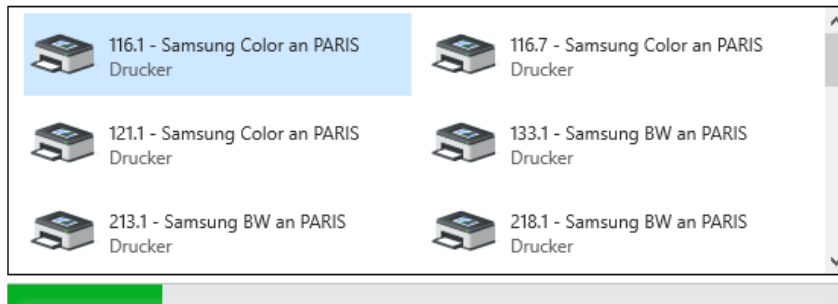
116.1 - Samsung Color an PARIS
Drucker

116.7 - Samsung Color an PARIS
Drucker

121.1 - Samsung Color an PARIS
Drucker

133.1 - Samsung BW an PARIS
Drucker

213.1 - Samsung BW an PARIS
Drucker

218.1 - Samsung BW an PARIS
Drucker